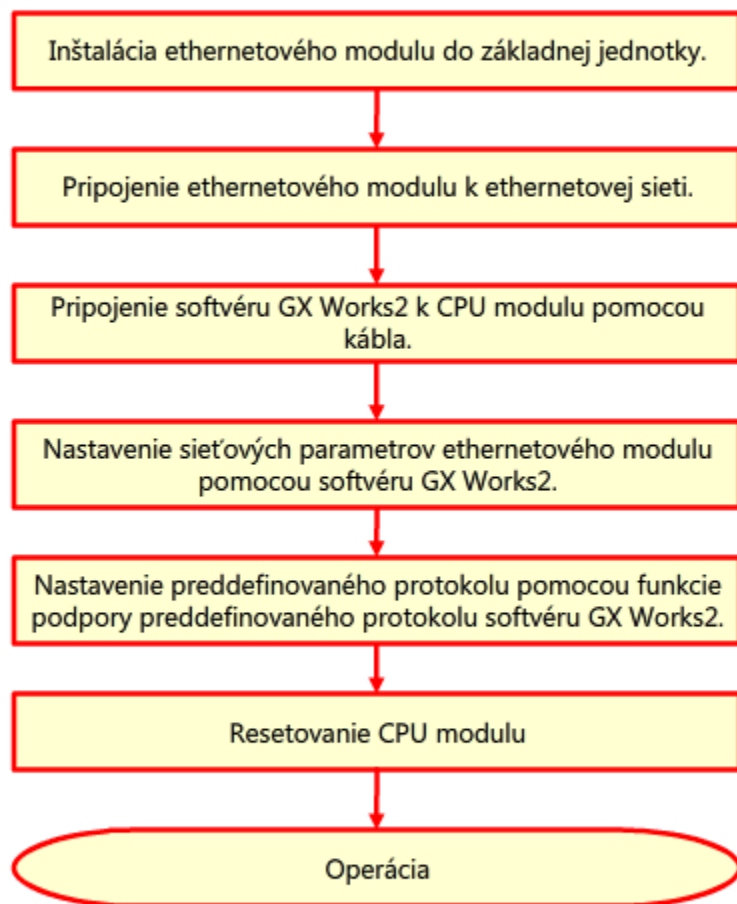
Inštalácia ethernetového modulu do základnej jednotky.

Pripojenie ethernetového modulu k ethernetovej sieti.

Pripojenie softvéru GX Works2 k CPU modulu pomocou kábla.

Nastavenie sieťových parametrov ethernetového modulu pomocou softvéru GX Works2.

Nastavenie preddefinovaného protokolu pomocou funkcie podpory preddefinovaného protokolu softvéru GX Works2.

Resetovanie CPU modulu

Operácia